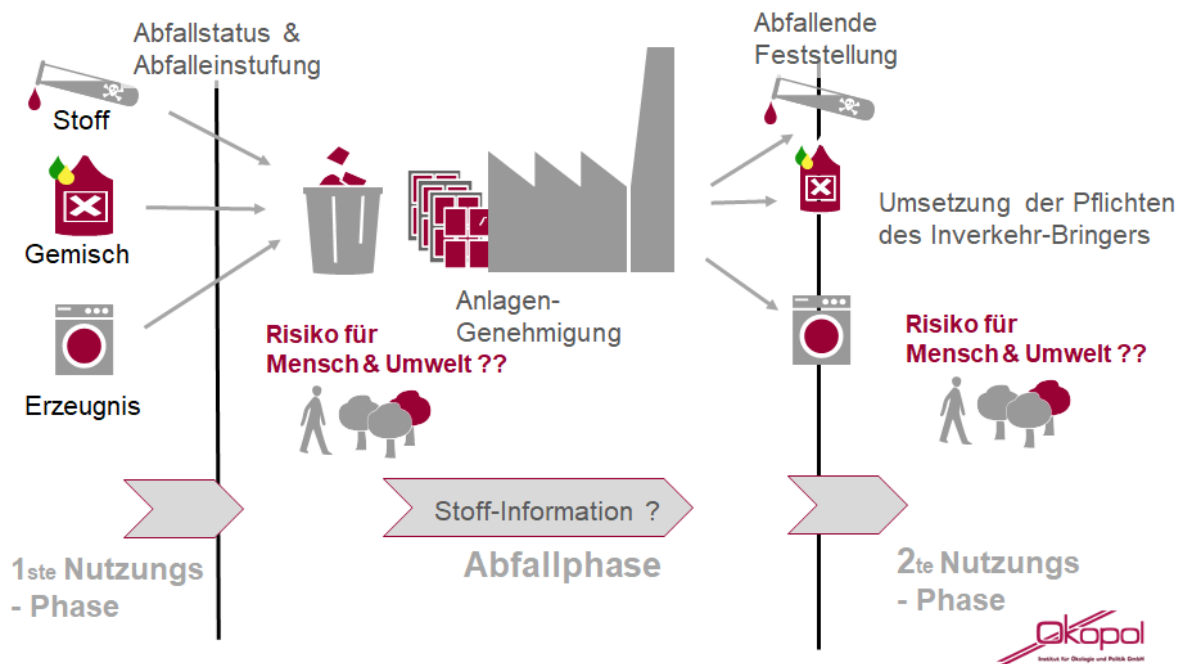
Abfallstatus &
Abfalleinstufung

Abfallende
Feststellung

Stoff

Gemisch

Erzeugnis

Anlagen-
Genehmigung

Umsetzung der Pflichten
des Inverkehr-Bringers

Risiko für
Mensch & Umwelt ??

Risiko für
Mensch & Umwelt ??

Stoff-Information ?

1ste Nutzungs
- Phase

Abfallphase

2te Nutzungs
- Phase

Ökopol
Institut für Ökologie und Politik GmbH